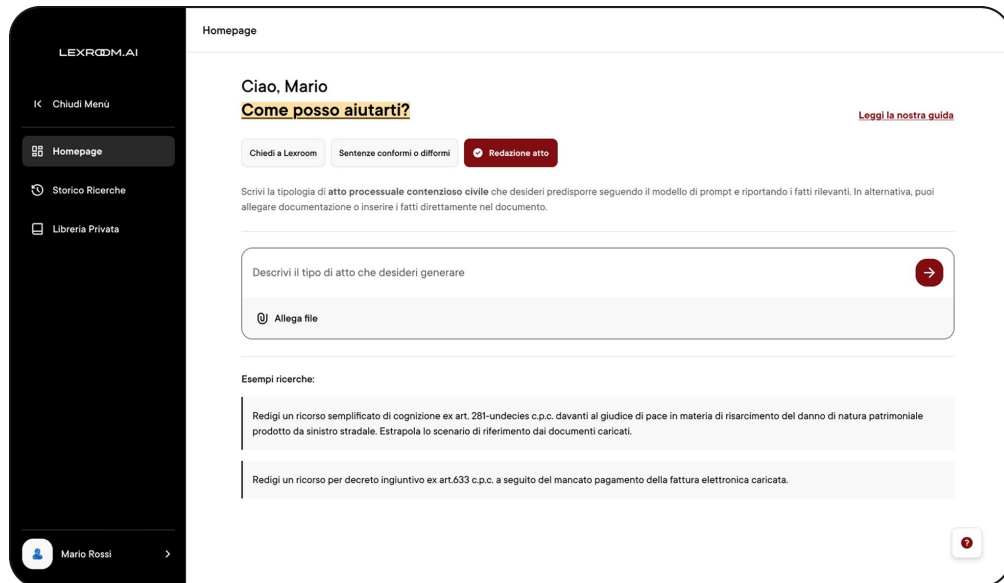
LEXROOM.AI

Chiudi Menù

Homepage

Storico Ricerche

Libreria Privata

Mario Rossi

Homepage

Ciao, Mario
Come posso aiutarti?

Leggi la nostra guida

Chiedi a Lexroom
Sentenze conformi o difformi
Redazione atto

Scrivi la tipologia di **atto processuale contenzioso civile** che desideri predisporre seguendo il modello di prompt e riportando i fatti rilevanti. In alternativa, puoi allegare documentazione o inserire i fatti direttamente nel documento.

Descrivi il tipo di atto che desideri generare

Allega file

Esempi ricerche:

Redigi un ricorso semplificato di cognizione ex art. 281-undecies c.p.c. davanti al giudice di pace in materia di risarcimento del danno di natura patrimoniale prodotto da sinistro stradale. Estrapola lo scenario di riferimento dai documenti caricati.

Redigi un ricorso per decreto ingiuntivo ex art.633 c.p.c. a seguito del mancato pagamento della fattura elettronica caricata.

?